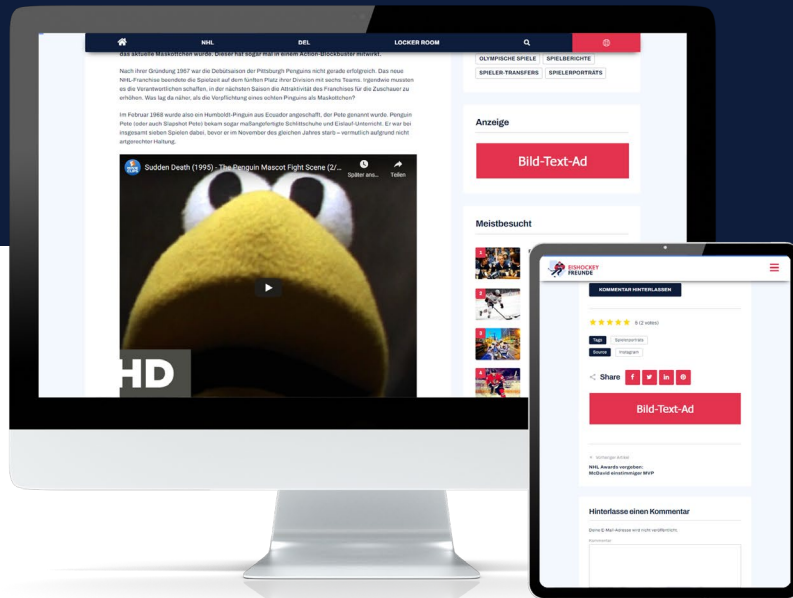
NHL
DEL
LOCKER ROOM

das aktuelle Maskottchen wurde. Dieser hat sogar mal in einem Action-Blockbuster mitgewirkt.

Nach ihrer Gründung 1967 war die Debütsaison der Pittsburgh Penguins nicht gerade erfolgreich. Das neue NHL-Franchise beendete die Spielzeit auf dem fünften Platz ihrer Division mit sechs Teams. Irgendwie mussten es die Verantwortlichen schaffen, in der nächsten Saison die Attraktivität des Franchises für die Zuschauer zu erhöhen. Was lag da näher, als die Verpflichtung eines echten Pinguins als Maskottchen?

Im Februar 1968 wurde also ein Humboldt-Pinguin aus Ecuador angeschafft, der Pete genannt wurde. Penguin Pete (oder auch Slapshot Pete) bekam sogar maßangefertigte Schlittschuhe und Eislauf-Unterricht. Er war bei insgesamt sieben Spielen dabei, bevor er im November des gleichen Jahres starb – vermutlich aufgrund nicht artgerechter Haltung.

Sudden Death (1995) - The Penguin Mascot Fight Scene (2/...
Später ans...
Teilen

HD

OLYMPISCHE SPIELE
SPIELBERICHTE
SPIELER-TRANSFERS
SPIELERPORTRÄTS

Anzeige

Bild-Text-Ad

Meistbesucht

EISHOCKEY FREUNDE

KOMMENTAR HINTERLASSEN

5 (2 votes)

Tags
Spielerporträts
Source
Instagram

Share

Bild-Text-Ad

« Vorheriger Artikel
NHL Awards vergeben: McDavid einstimmiger MVP

Hinterlasse einen Kommentar

Deine E-Mail-Adresse wird nicht veröffentlicht.
Kommentar